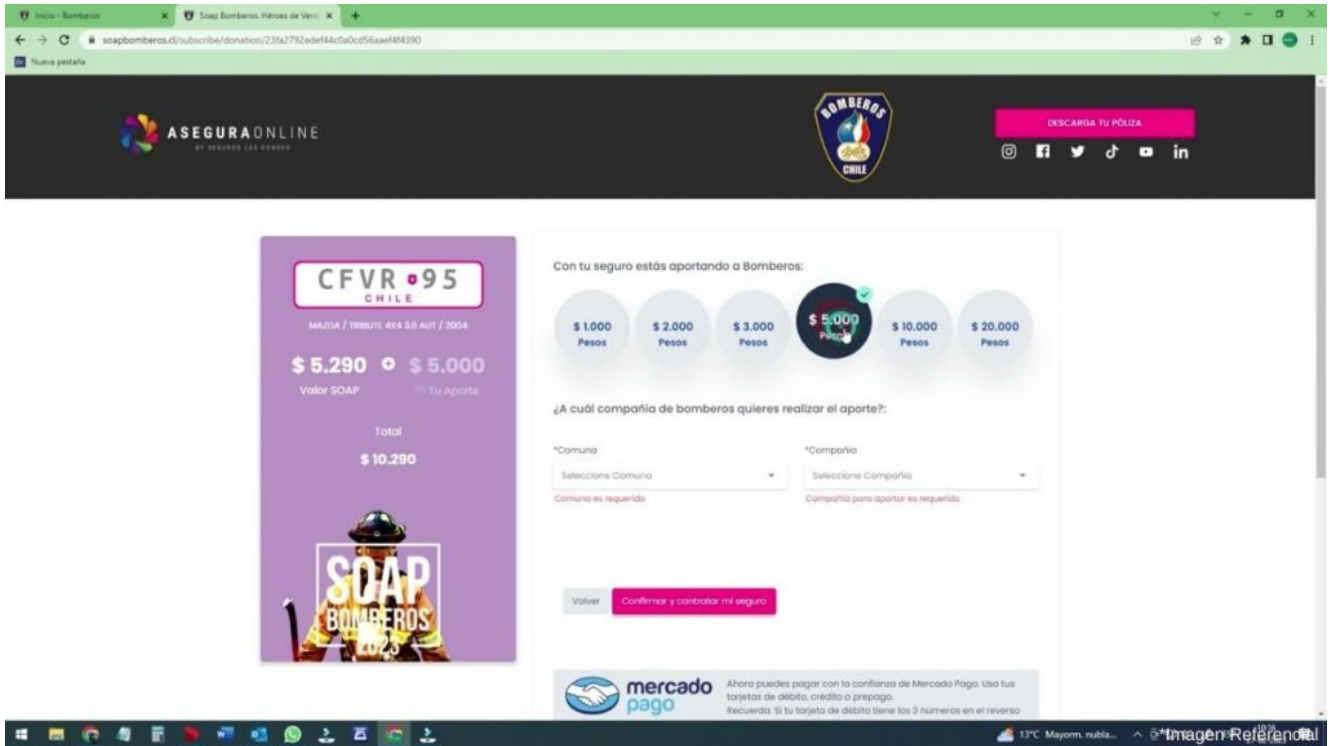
Inicio - Bomberos
Soap Bomberos. Héroes de Verd
soapbomberos.cl/subscribe/donation/23fa2792edef44c0a0cd56aaef4f4390
Nueva pestaña

ASEGURAONLINE
BY SEGUROS LAS CONDES

BOMBEROS
CHILE

DESCARGA TU PÓLIZA

CFVR 95
CHILE
MAZDA / TRIBUTE 4X4 3.0 AUT / 2004

$ 5.290 + $ 5.000
Valor SOAP
Tu Aporte

Total
$ 10.290

SOAP
BOMBEROS
2023

Con tu seguro estás aportando a Bomberos:

$ 1.000 Pesos
$ 2.000 Pesos
$ 3.000 Pesos
$ 5.000 Pesos
$ 10.000 Pesos
$ 20.000 Pesos

¿A cuál compañía de bomberos quieres realizar el aporte?:

*Comuna
Seleccione Comuna
Comuna es requerido

*Compañía
Seleccione Compañía
Compañía para aportar es requerido

Volver
Confirmar y contratar mi seguro

mercado pago
Ahora puedes pagar con la confianza de Mercado Pago. Usa tus tarjetas de débito, crédito o prepago.
Recuerda. Si tu tarjeta de débito tiene los 3 números en el reverso

13°C Mayorm. nubla...
Imagen Referencial